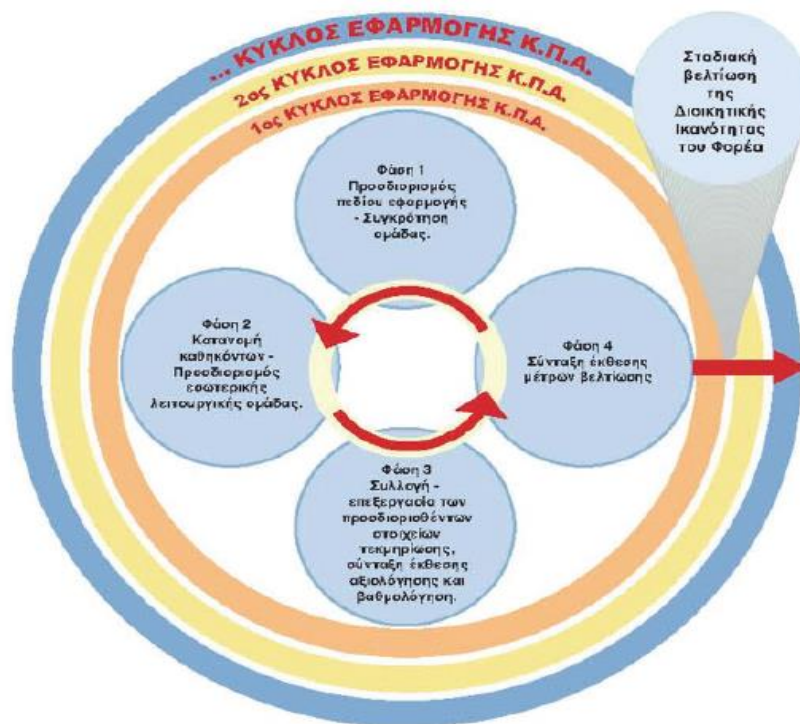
... ΚΥΚΛΟΣ ΕΦΑΡΜΟΓΗΣ Κ.Π.Α.

2ος ΚΥΚΛΟΣ ΕΦΑΡΜΟΓΗΣ Κ.Π.Α.

1ος ΚΥΚΛΟΣ ΕΦΑΡΜΟΓΗΣ Κ.Π.Α.

Σταδιακή βελτίωση της Διοικητικής Ικανότητας του Φορέα

Φάση 1
Προσδιορισμός πεδίου εφαρμογής - Συγκρότηση ομάδας.

Φάση 2
Κατανομή καθηκόντων - Προσδιορισμός εσωτερικής λειτουργικής ομάδας.

Φάση 4
Σύνταξη έκθεσης μέτρων βελτίωσης

Φάση 3
Συλλογή - επεξεργασία των προσδιορισθέντων στοιχείων τεκμηρίωσης, σύνταξη έκθεσης αξιολόγησης και βαθμολόγηση.